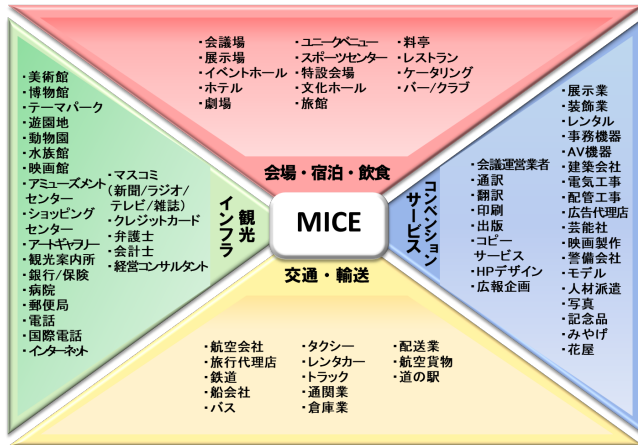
・会議場
・展示場
・イベントホール
・ホテル
・劇場

・ユニークベニュー
・スポーツセンター
・特設会場
・文化ホール
・旅館

・料亭
・レストラン
・ケータリング
・バー/クラブ

会場・宿泊・飲食

・美術館
・博物館
・テーマパーク
・遊園地
・動物園
・水族館
・映画館
・アミューズメントセンター
・ショッピングセンター
・アートギャラリー
・観光案内所
・銀行/保険
・病院
・郵便局
・電話
・国際電話
・インターネット

・マスコミ（新聞/ラジオ/テレビ/雑誌）
・クレジットカード
・弁護士
・会計士
・経営コンサルタント

観光インフラ

MICE

コンベンションサービス

・会議運営業者
・通訳
・翻訳
・印刷
・出版
・コピーサービス
・HPデザイン
・広報企画

・展示業
・装飾業
・レンタル
・事務機器
・AV機器
・建築会社
・電気工事
・配管工事
・広告代理店
・芸能社
・映画製作
・警備会社
・モデル
・人材派遣
・写真
・記念品
・みやげ
・花屋

交通・輸送

・航空会社
・旅行代理店
・鉄道
・船会社
・バス

・タクシー
・レンタカー
・トラック
・通関業
・倉庫業

・配送業
・航空貨物
・道の駅